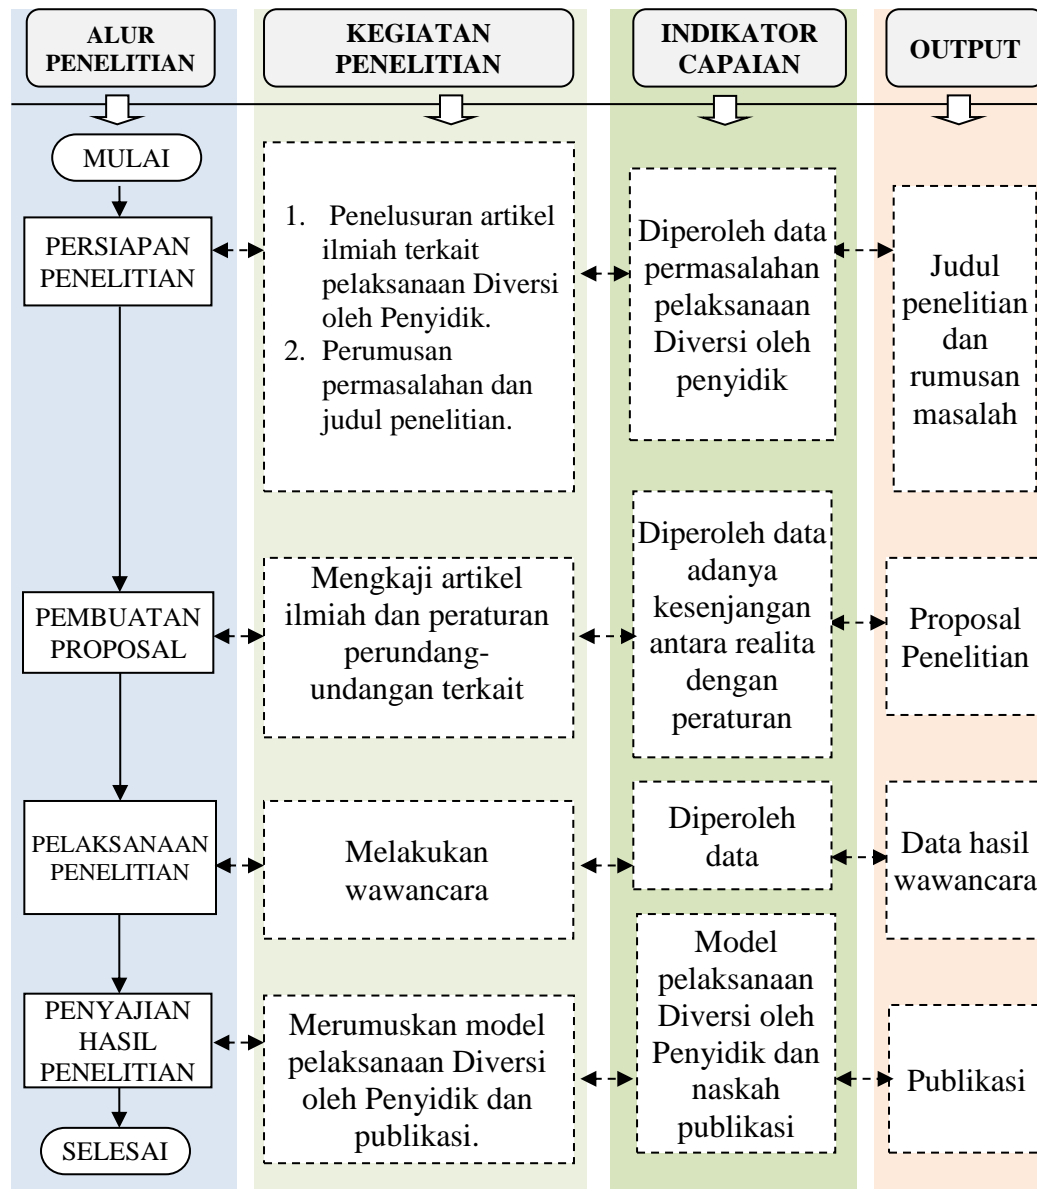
ALUR PENELITIAN

KEGIATAN PENELITIAN

INDIKATOR CAPAIAN

OUTPUT

MULAI

PERSIAPAN PENELITIAN

1. Penelusuran artikel ilmiah terkait pelaksanaan Diversi oleh Penyidik.
2. Perumusan permasalahan dan judul penelitian.

Diperoleh data permasalahan pelaksanaan Diversi oleh penyidik

Judul penelitian dan rumusan masalah

PEMBUATAN PROPOSAL

Mengkaji artikel ilmiah dan peraturan perundang-undangan terkait

Diperoleh data adanya kesenjangan antara realita dengan peraturan

Proposal Penelitian

PELAKSANAAN PENELITIAN

Melakukan wawancara

Diperoleh data

Data hasil wawancara

PENYAJIAN HASIL PENELITIAN

Merumuskan model pelaksanaan Diversi oleh Penyidik dan publikasi.

Model pelaksanaan Diversi oleh Penyidik dan naskah publikasi

Publikasi

SELESAI